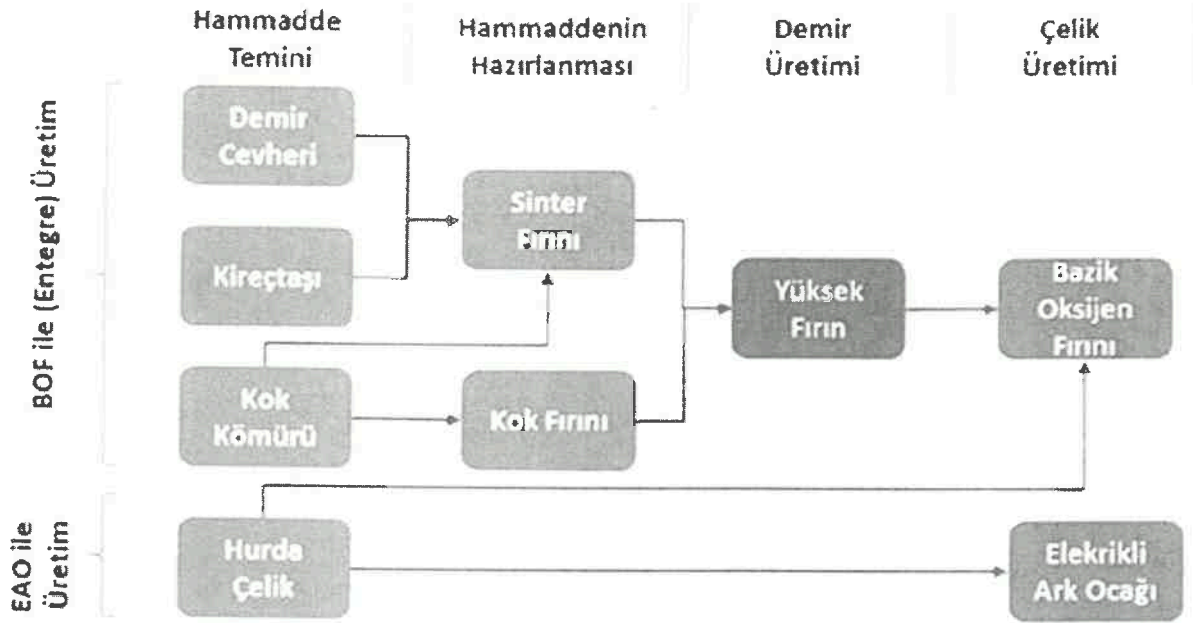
Hammadde Temini

Hammaddenin Hazırlanması

Demir Üretimi

Çelik Üretimi

BOF ile (Entegre) Üretim

EAO ile Üretim

Demir Cevheri

Kireçtaşı

Kok Kömürü

Sinter Fırını

Kok Fırını

Yüksek Fırın

Bazik Oksijen Fırını

Hurda Çelik

Elekrikli Ark Ocağı